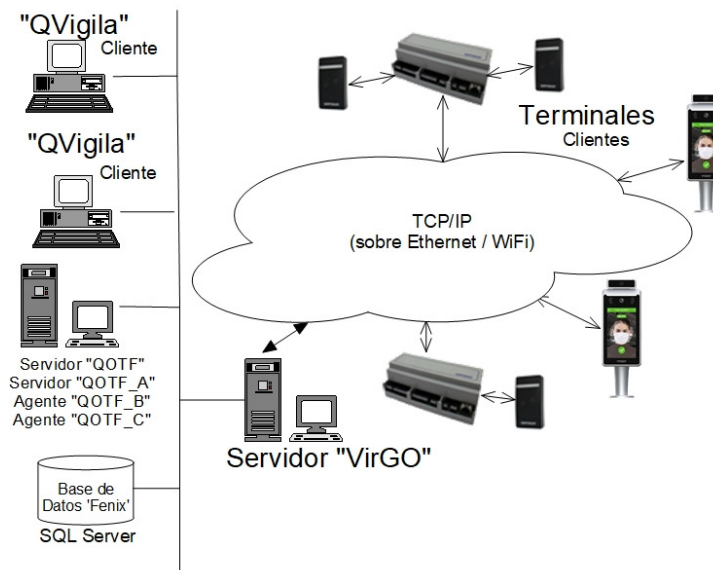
"QVigila"
Cliente

"QVigila"
Cliente

Servidor "QOTF"
Servidor "QOTF_A"
Agente "QOTF_B"
Agente "QOTF_C"

Base de Datos 'Fenix'
SQL Server

Terminales
Clientes

TCP/IP
(sobre Ethernet / WiFi)

Servidor "VirGO"